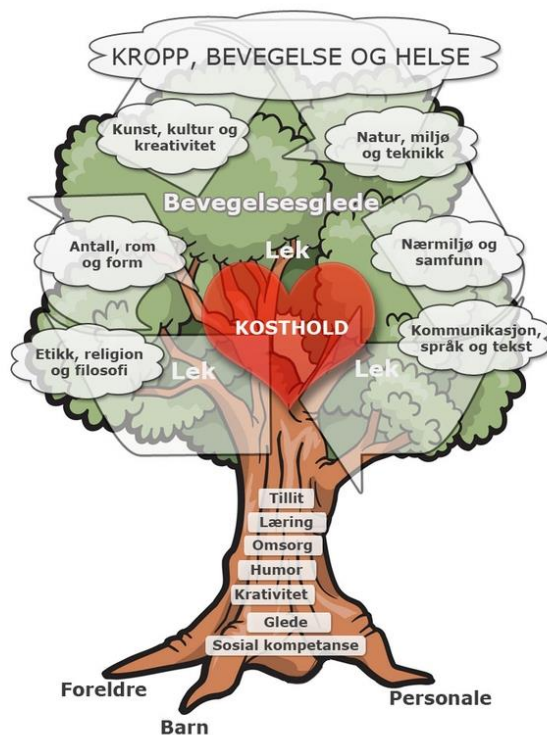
KROPP, BEVEGELSE OG HELSE

Kunst, kultur og kreativitet

Natur, miljø og teknikk

Bevegelsesglede

Antall, rom og form

Lek

Nærmiljø og samfunn

KOSTHOLD

Kommunikasjon, språk og tekst

Etikk, religion og filosofi

Lek

Lek

Tillit
Læring
Omsorg
Humor
Krativitet
Glede
Sosial kompetanse

Foreldre

Personale

Barn